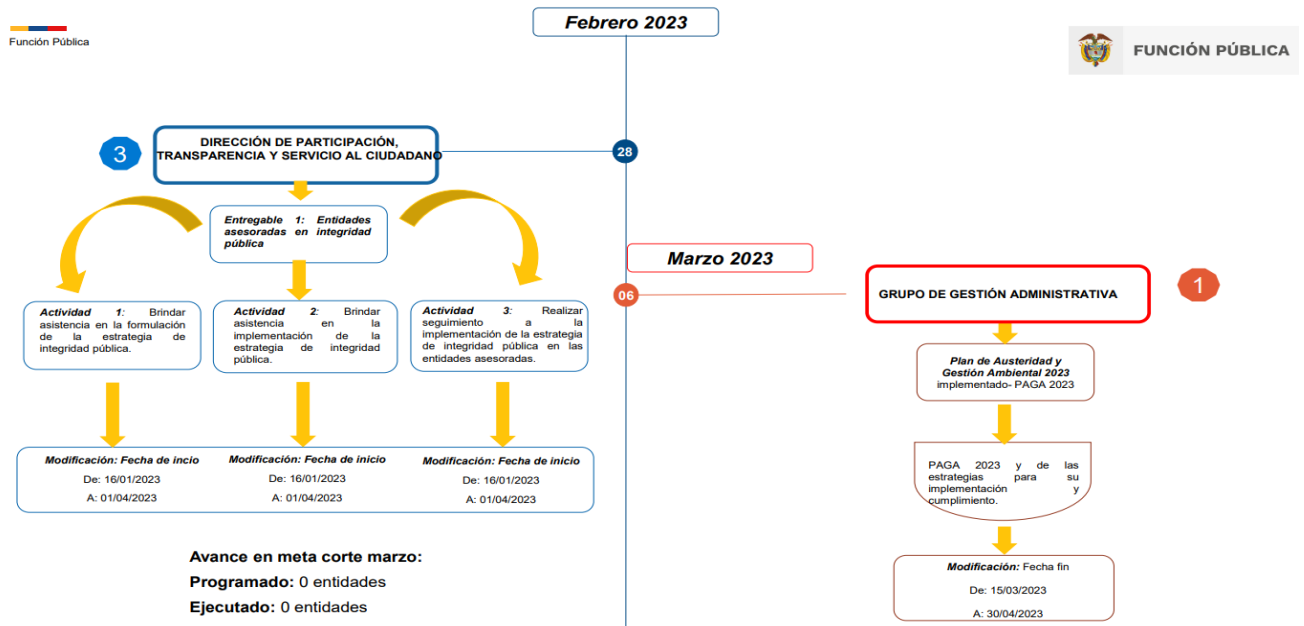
Función Pública

Febrero 2023

FUNCIÓN PÚBLICA

3

DIRECCIÓN DE PARTICIPACIÓN, TRANSPARENCIA Y SERVICIO AL CIUDADANO

28

Entregable 1: Entidades asesoradas en integridad pública

Actividad 1: Brindar asistencia en la formulación de la estrategia de integridad pública.

Actividad 2: Brindar asistencia en la implementación de la estrategia de integridad pública.

Actividad 3: Realizar seguimiento a la implementación de la estrategia de integridad pública en las entidades asesoradas.

Modificación: Fecha de incio
De: 16/01/2023
A: 01/04/2023

Modificación: Fecha de inicio
De: 16/01/2023
A: 01/04/2023

Modificación: Fecha de inicio
De: 16/01/2023
A: 01/04/2023

Avance en meta corte marzo:
Programado: 0 entidades
Ejecutado: 0 entidades

Marzo 2023

06

GRUPO DE GESTIÓN ADMINISTRATIVA

1

Plan de Austeridad y Gestión Ambiental 2023 implementado- PAGA 2023

PAGA 2023 y de las estrategias para su implementación y cumplimiento.

Modificación: Fecha fin
De: 15/03/2023
A: 30/04/2023